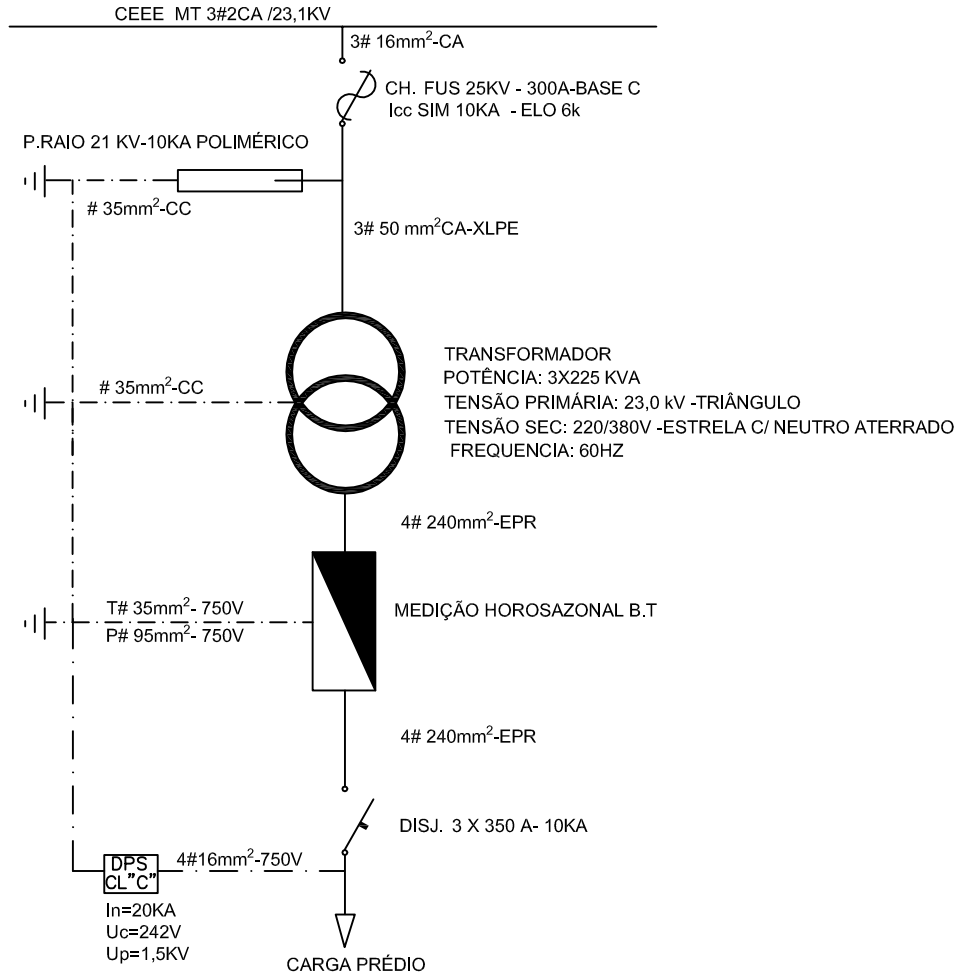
CEEE MT 3#2CA /23,1KV

3# 16mm$^2$-CA

CH. FUS 25KV - 300A-BASE C
Icc SIM 10KA - ELO 6k

P.RAIO 21 KV-10KA POLIMÉRICO

# 35mm$^2$-CC

3# 50 mm$^2$CA-XLPE

TRANSFORMADOR
POTÊNCIA: 3X225 KVA
TENSÃO PRIMÁRIA: 23,0 kV -TRIÂNGULO
TENSÃO SEC: 220/380V -ESTRELA C/ NEUTRO ATERRADO
FREQUENCIA: 60HZ

# 35mm$^2$-CC

4# 240mm$^2$-EPR

T# 35mm$^2$- 750V
P# 95mm$^2$- 750V

MEDIÇÃO HOROSAZONAL B.T

4# 240mm$^2$-EPR

DISJ. 3 X 350 A- 10KA

DPS
CL"C"

4#16mm$^2$-750V

In=20KA
Uc=242V
Up=1,5KV

CARGA PRÉDIO